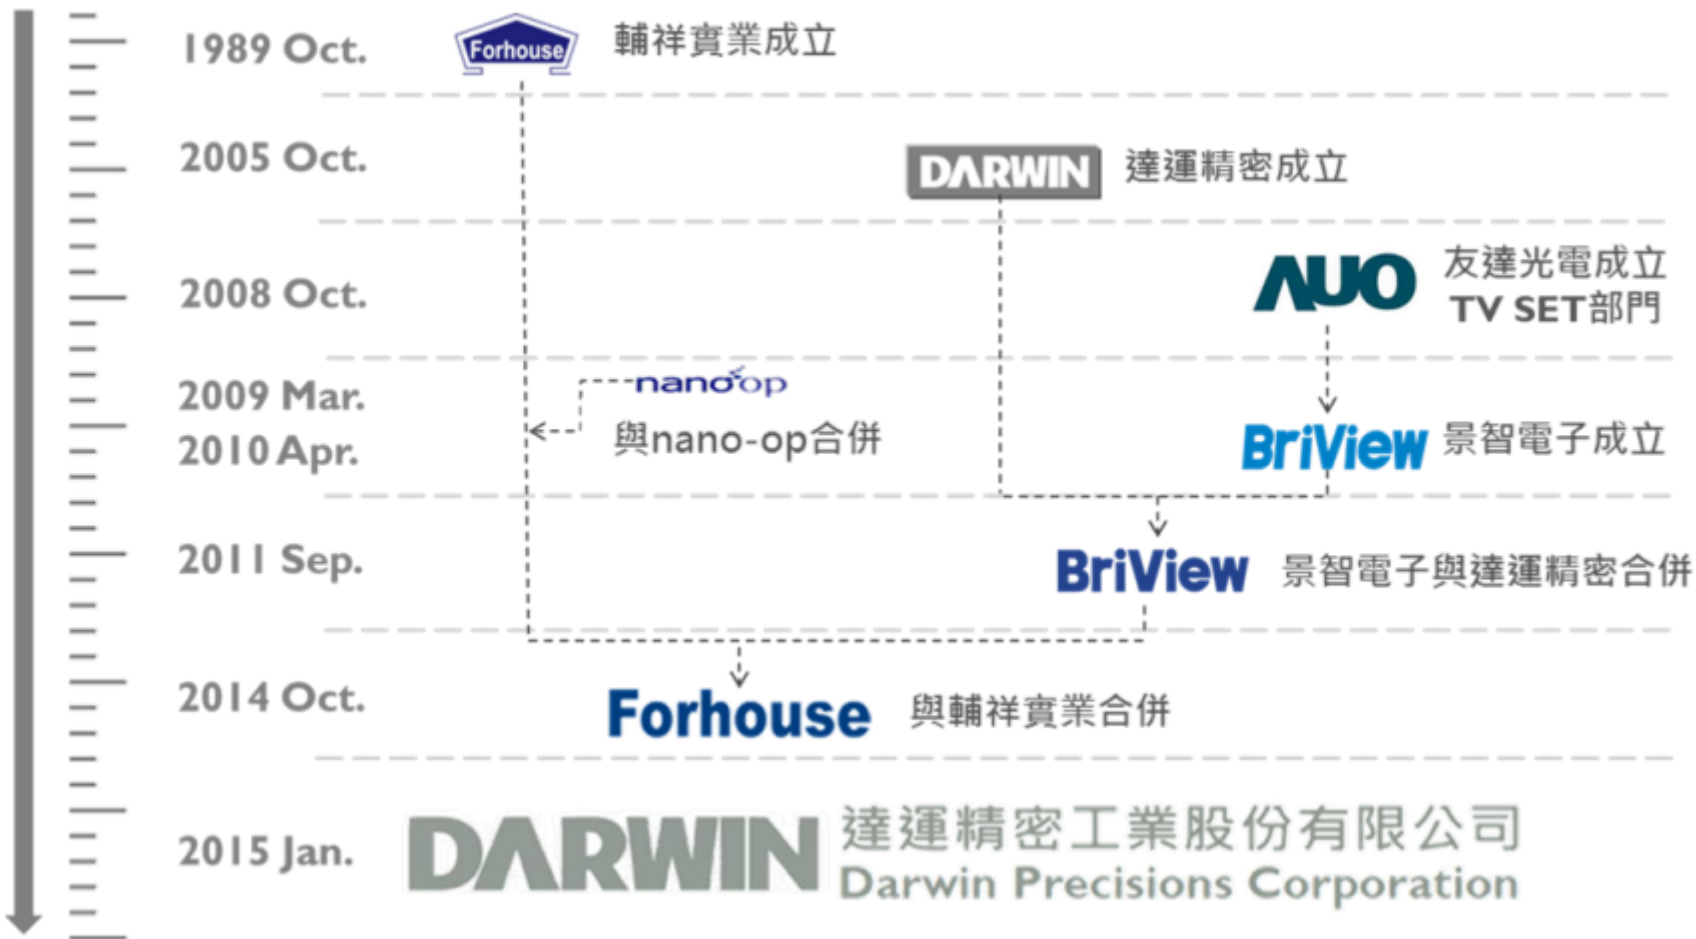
1989 Oct.
Forhouse
輔祥實業成立

2005 Oct.
DARWIN
達運精密成立

2008 Oct.
AUO
友達光電成立
TV SET部門

2009 Mar.
nano op
2010 Apr.
與nano-op合併
BriView
景智電子成立

2011 Sep.
BriView
景智電子與達運精密合併

2014 Oct.
Forhouse
與輔祥實業合併

2015 Jan.
DARWIN
達運精密工業股份有限公司
Darwin Precisions Corporation